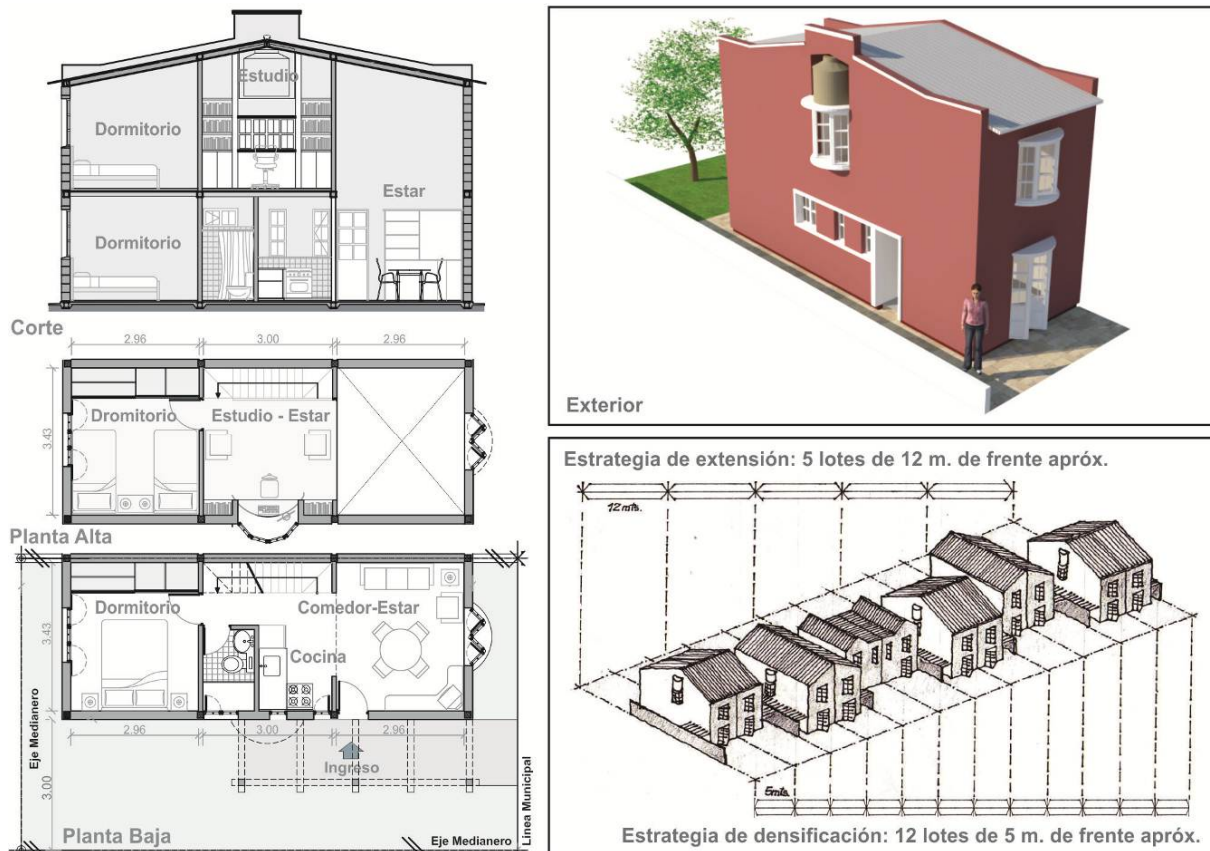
Estudio
Dormitorio
Estar
Dormitorio
Corte
2.96
3.00
2.96
3.43
Dromitorio
Estudio - Estar
Planta Alta
Dormitorio
Comedor-Estar
3.43
Cocina
Eje Medianero
2.96
3.00
2.96
Ingreso
3.00
Linea Municipal
Planta Baja
Eje Medianero
Exterior
Estrategia de extensión: 5 lotes de 12 m. de frente apróx.
12 mts.
5mts.
Estrategia de densificación: 12 lotes de 5 m. de frente apróx.